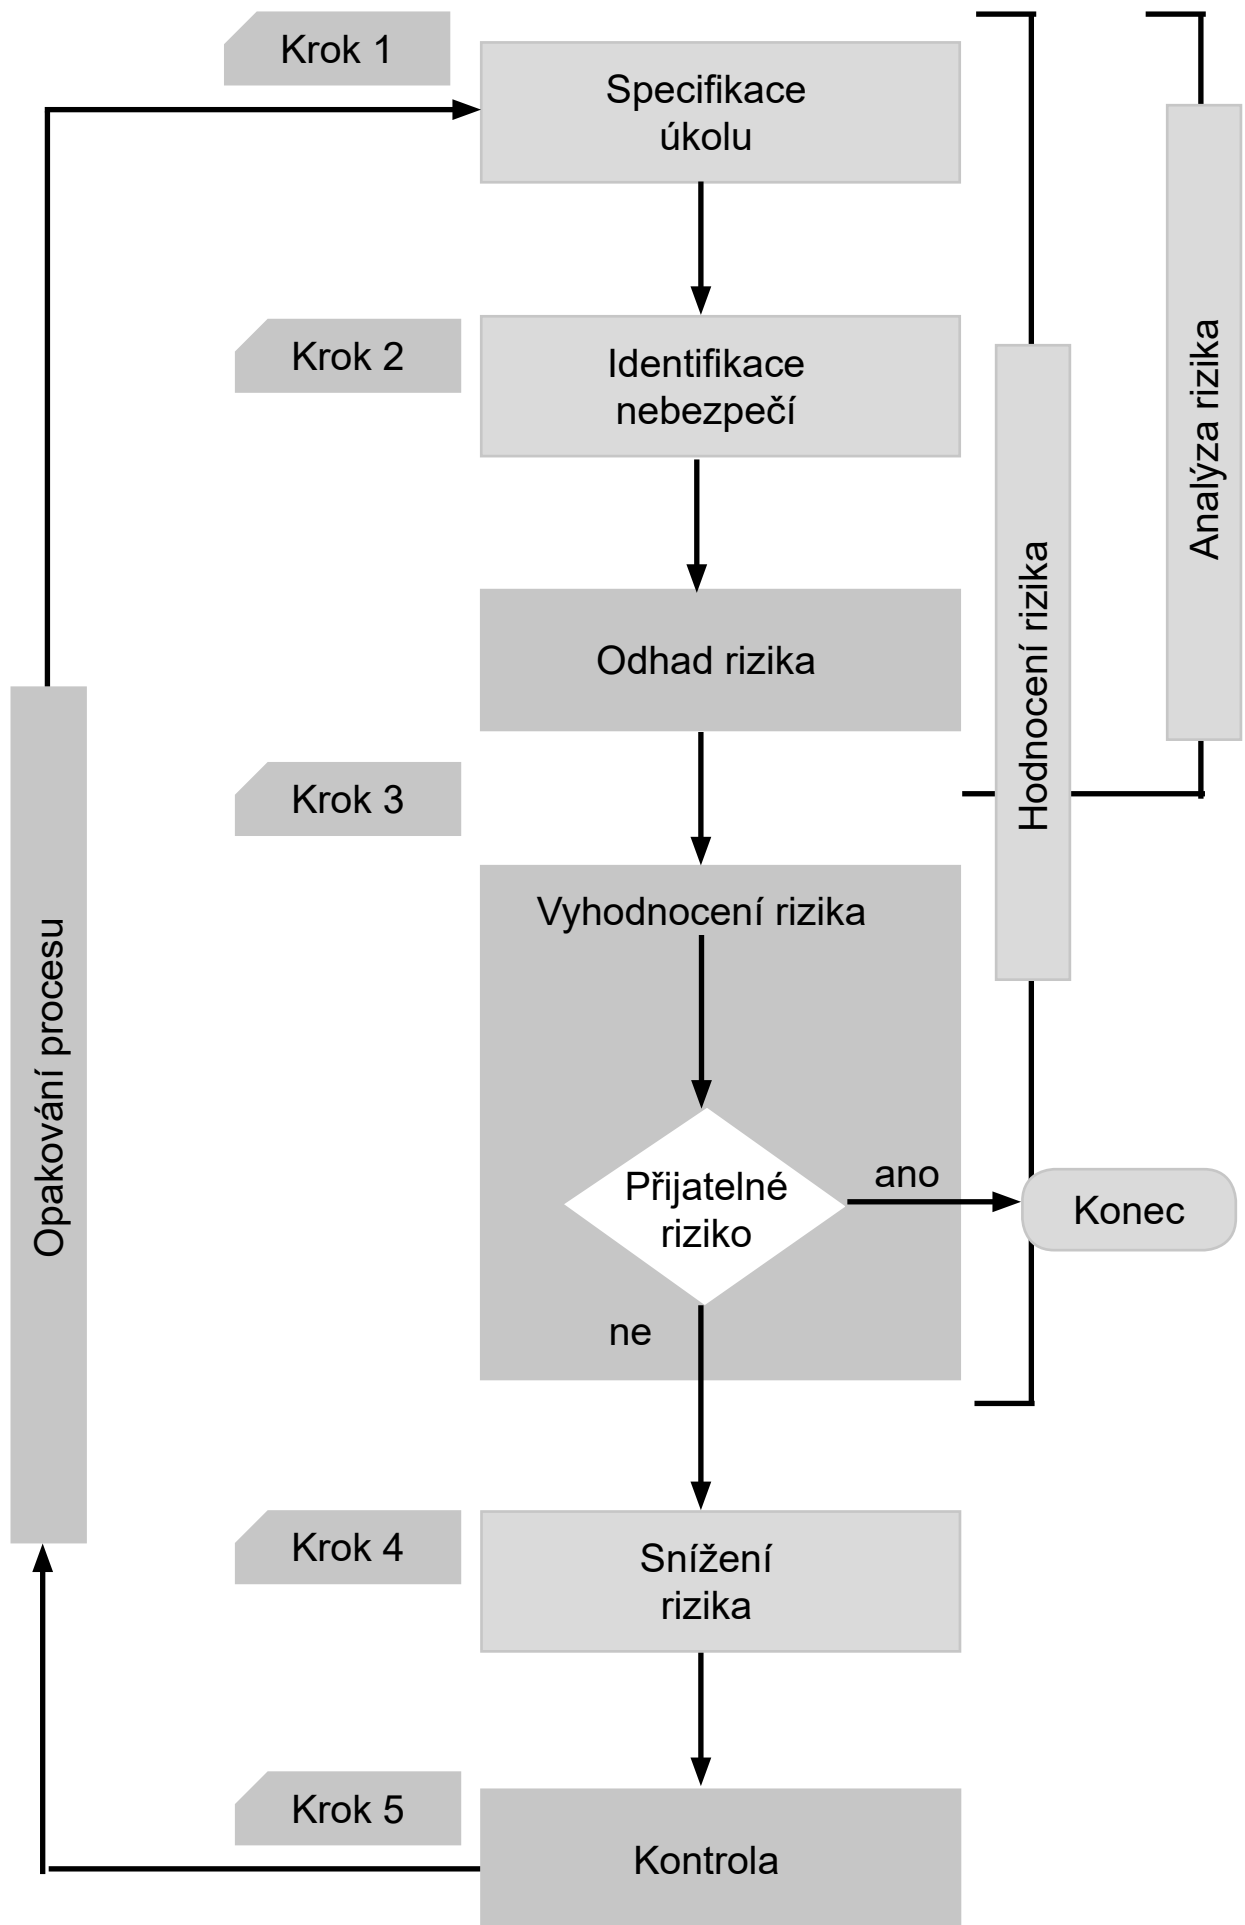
Krok 1

Specifikace úkolu

Krok 2

Identifikace nebezpečí

Odhad rizika

Krok 3

Vyhodnocení rizika

Přijatelné riziko

ano

Konec

ne

Krok 4

Snížení rizika

Krok 5

Kontrola

Opakování procesu

Hodnocení rizika

Analýza rizika